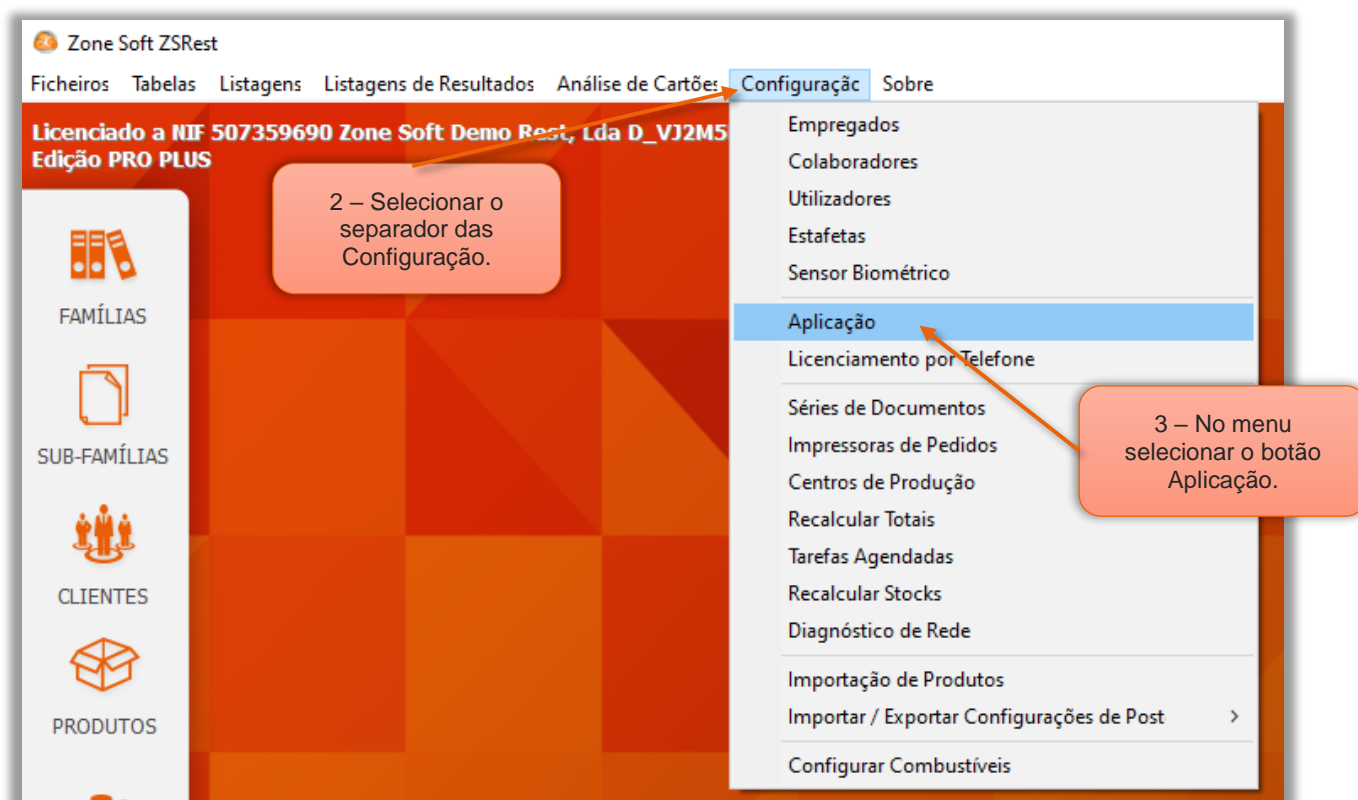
Zone Soft ZSRest

Ficheiros Tabelas Listagens Listagens de Resultados Análise de Cartões Configuração Sobre

Licenciado a NIF 507359690 Zone Soft Demo Rest, Lda D_VJ2M5
Edição PRO PLUS

2 – Selecionar o separador das Configuração.

FAMÍLIAS

SUB-FAMÍLIAS

CLIENTES

PRODUTOS

Empregados
Colaboradores
Utilizadores
Estafetas
Sensor Biométrico
Aplicação
Licenciamento por Telefone
Séries de Documentos
Impressoras de Pedidos
Centros de Produção
Recalcular Totais
Tarefas Agendadas
Recalcular Stocks
Diagnóstico de Rede
Importação de Produtos
Importar / Exportar Configurações de Post
Configurar Combustíveis

3 – No menu selecionar o botão Aplicação.